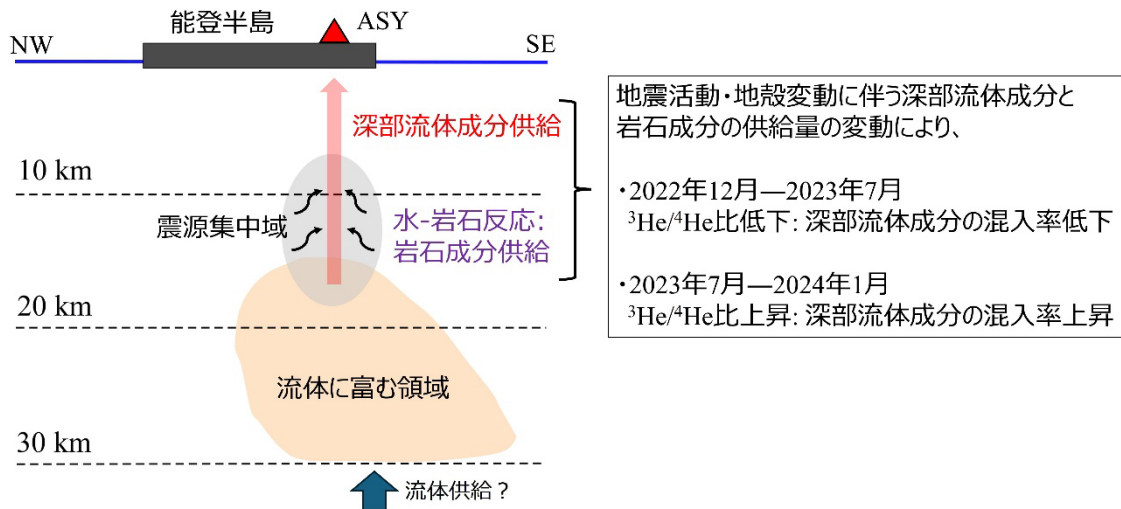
能登半島

ASY

NW

SE

深部流体成分供給

10 km

震源集中域

水-岩石反応:
岩石成分供給

20 km

流体に富む領域

30 km

流体供給？

地震活動・地殻変動に伴う深部流体成分と岩石成分の供給量の変動により、

・2022年12月—2023年7月
$^3$He/$^4$He比低下: 深部流体成分の混入率低下

・2023年7月—2024年1月
$^3$He/$^4$He比上昇: 深部流体成分の混入率上昇